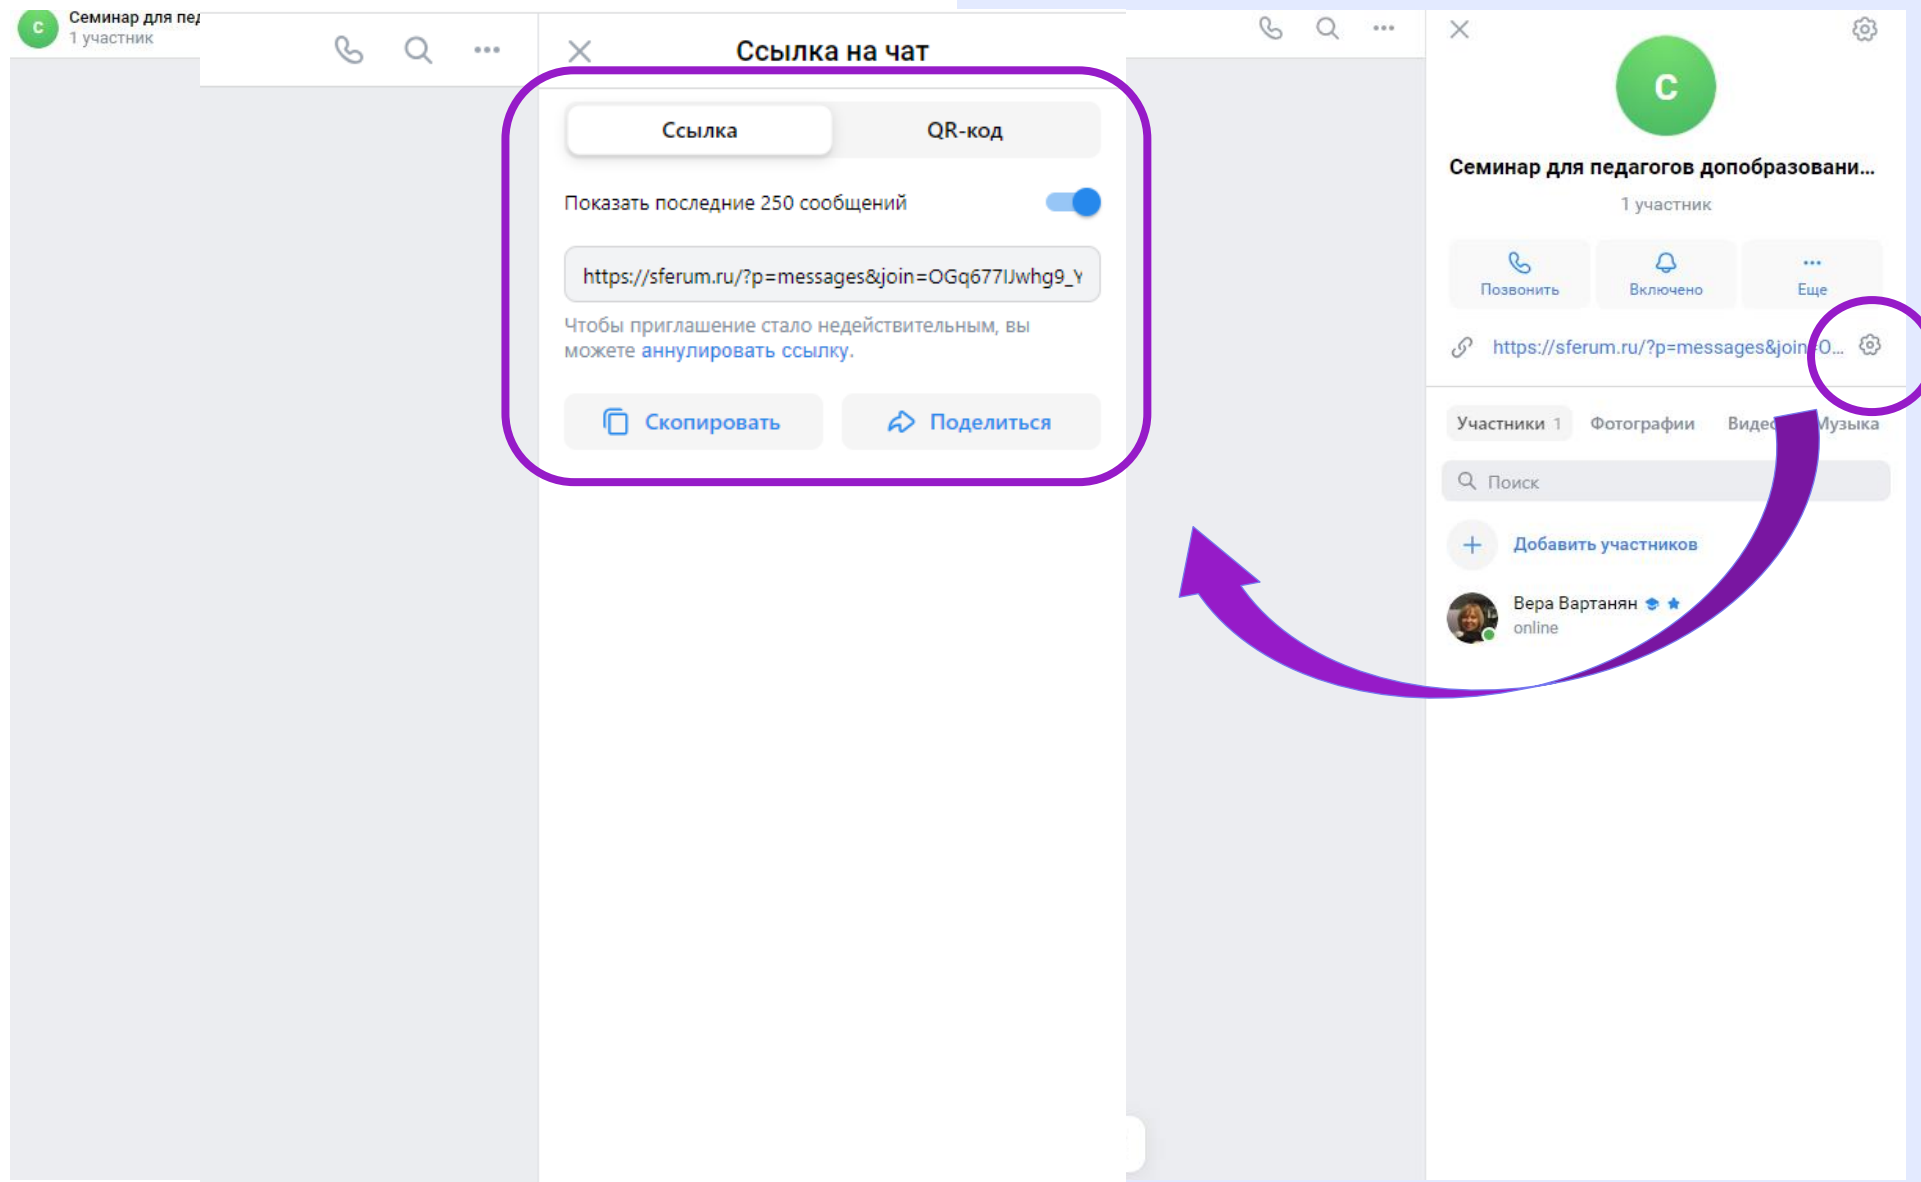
C Семинар для пед
1 участник

Ссылка на чат

Ссылка QR-код

Показать последние 250 сообщений

https://sferum.ru/?p=messages&join=OGq677IJwhg9_Y

Чтобы приглашение стало недействительным, вы можете аннулировать ссылку.

Скопировать Поделиться

C

Семинар для педагогов допобразовани...

1 участник

Позвонить Включено Еще

https://sferum.ru/?p=messages&join=O...

Участники 1 Фотографии Виде Музыка

Поиск

Добавить участников

Вера Вартанян
online